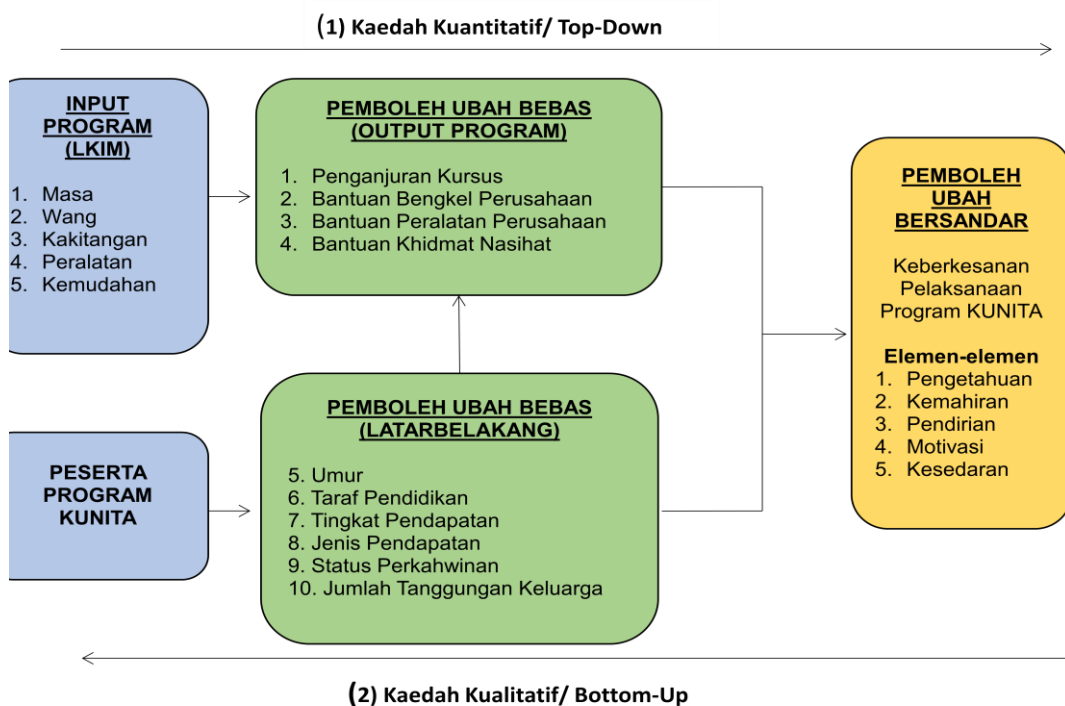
(1) Kaedah Kuantitatif/ Top-Down

INPUT PROGRAM (LKIM)

1. Masa
2. Wang
3. Kakitangan
4. Peralatan
5. Kemudahan

PEMBOLEH UBAH BEBAS (OUTPUT PROGRAM)

1. Penganjuran Kursus
2. Bantuan Bengkel Perusahaan
3. Bantuan Peralatan Perusahaan
4. Bantuan Khidmat Nasihat

PEMBOLEH UBAH BERSANDAR

Keberkesanan Pelaksanaan Program KUNITA

Elemen-elemen
1. Pengetahuan
2. Kemahiran
3. Pendirian
4. Motivasi
5. Kesedaran

PESERTA PROGRAM KUNITA

PEMBOLEH UBAH BEBAS (LATARBELAKANG)

5. Umur
6. Taraf Pendidikan
7. Tingkat Pendapatan
8. Jenis Pendapatan
9. Status Perkahwinan
10. Jumlah Tanggungan Keluarga

(2) Kaedah Kualitatif/ Bottom-Up